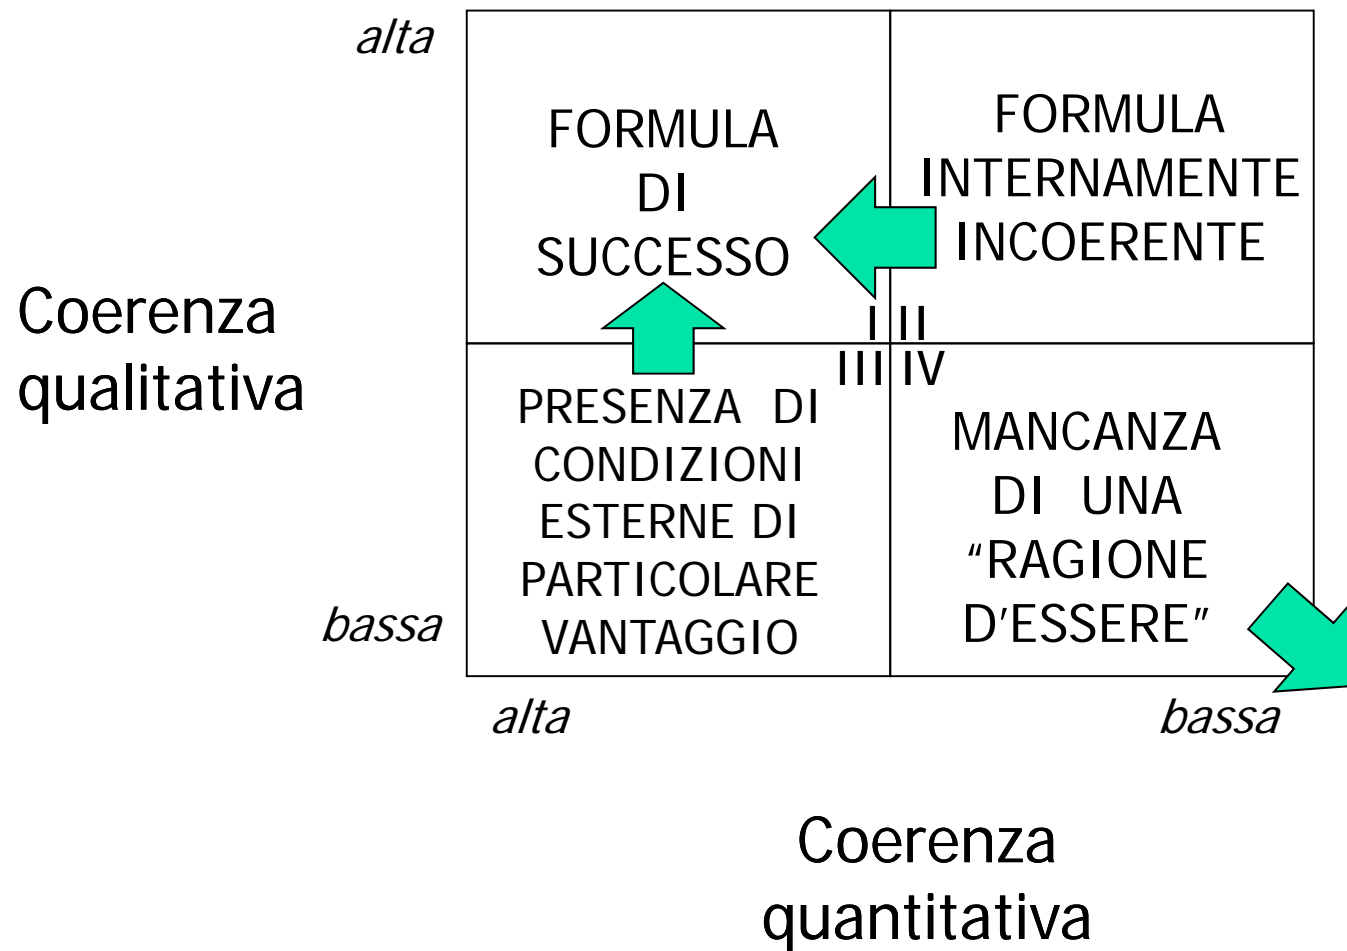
alta

FORMULA DI SUCCESSO

FORMULA INTERNAMENTE INCOERENTE

Coerenza qualitativa

I II

III IV

PRESENZA DI CONDIZIONI ESTERNE DI PARTICOLARE VANTAGGIO

MANCANZA DI UNA "RAGIONE D'ESSERE"

bassa

alta

bassa

Coerenza quantitativa